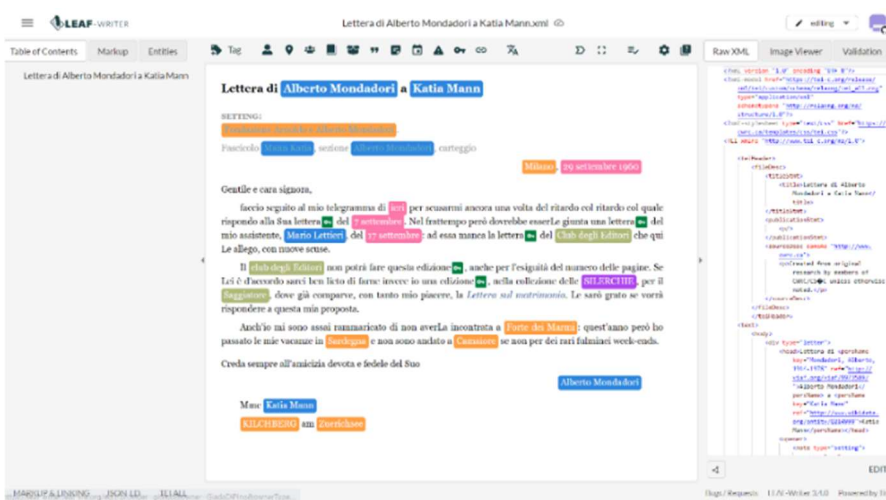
LEAF-WRITER

Lettera di Alberto Mondadori a Katia Mann.xml

editing

Table of Contents Markup Entities

Tag

Raw XML Image Viewer Validation

Lettera di Alberto Mondadori a Katia Mann

Lettera di Alberto Mondadori a Katia Mann

SETTING:

Fondazione Arnoldo e Alberto Mondadori

Fascicolo Mann Katia, sezione Alberto Mondadori, carteggio

Milano, 29 settembre 1960

Gentile e cara signora,

faccio seguito al mio telegramma di ieri per scusarmi ancora una volta del ritardo col quale rispondo alla Sua lettera del 7 settembre. Nel frattempo però dovrebbe esserLe giunta una lettera del mio assistente, Mario Lettieri, del 27 settembre; ad essa manca la lettera del Club degli Editori che qui Le allego, con nuove scuse.

Il Club degli Editori non potrà fare questa edizione, anche per l'esiguità del numero delle pagine. Se Lei è d'accordo sarei ben lieto di farne invece io una edizione, nella collezione delle SILERCHIE, per il Saggiatore, dove già comparve, con tanto mio piacere, la Lettera sul matrimonio. Le sarò grato se vorrà rispondere a questa mia proposta.

Anch'io mi sono assai rammaricato di non averLa incontrata a Forte dei Marmi; quest'anno però ho passato le mie vacanze in Sardegna e non sono andato a Cassano se non per dei rari fulminei week-ends.

Creda sempre all'amicizia devota e fedele del Suo

Alberto Mondadori

Mme Katia Mann

KILCHBERG am Zurichsee

MARKUP & LINKING JSON LD TEI ALL

EDIT

Bugs/Requests LEAF-Writer 3.1.0 Powered by